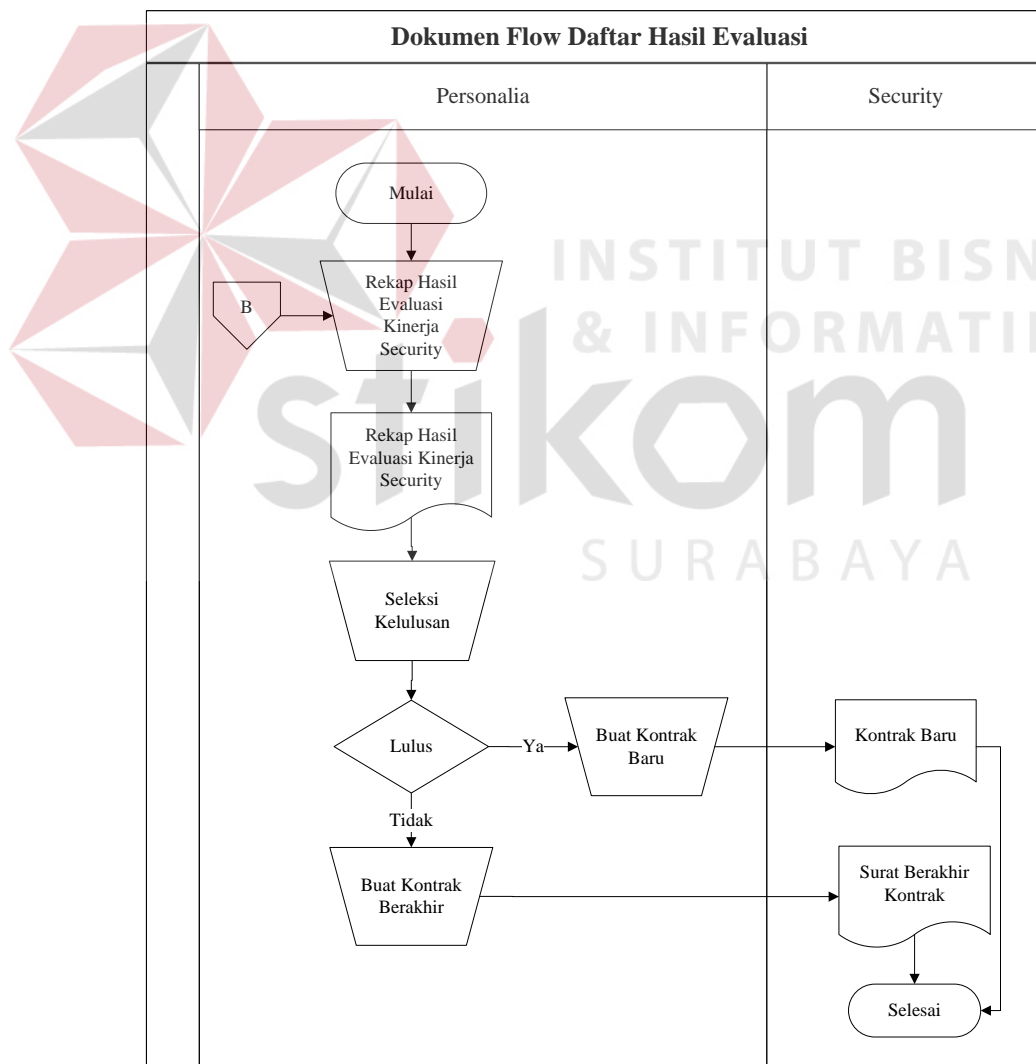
Dokumen Flow Daftar Hasil Evaluasi

Personalia

Security

Mulai

B

Rekap Hasil Evaluasi Kinerja Security

Rekap Hasil Evaluasi Kinerja Security

Seleksi Kelulusan

Lulus

Ya

Buat Kontrak Baru

Kontrak Baru

Tidak

Buat Kontrak Berakhir

Surat Berakhir Kontrak

Selesai

INSTITUT BISN
& INFORMATI
stikom
SURABAYA